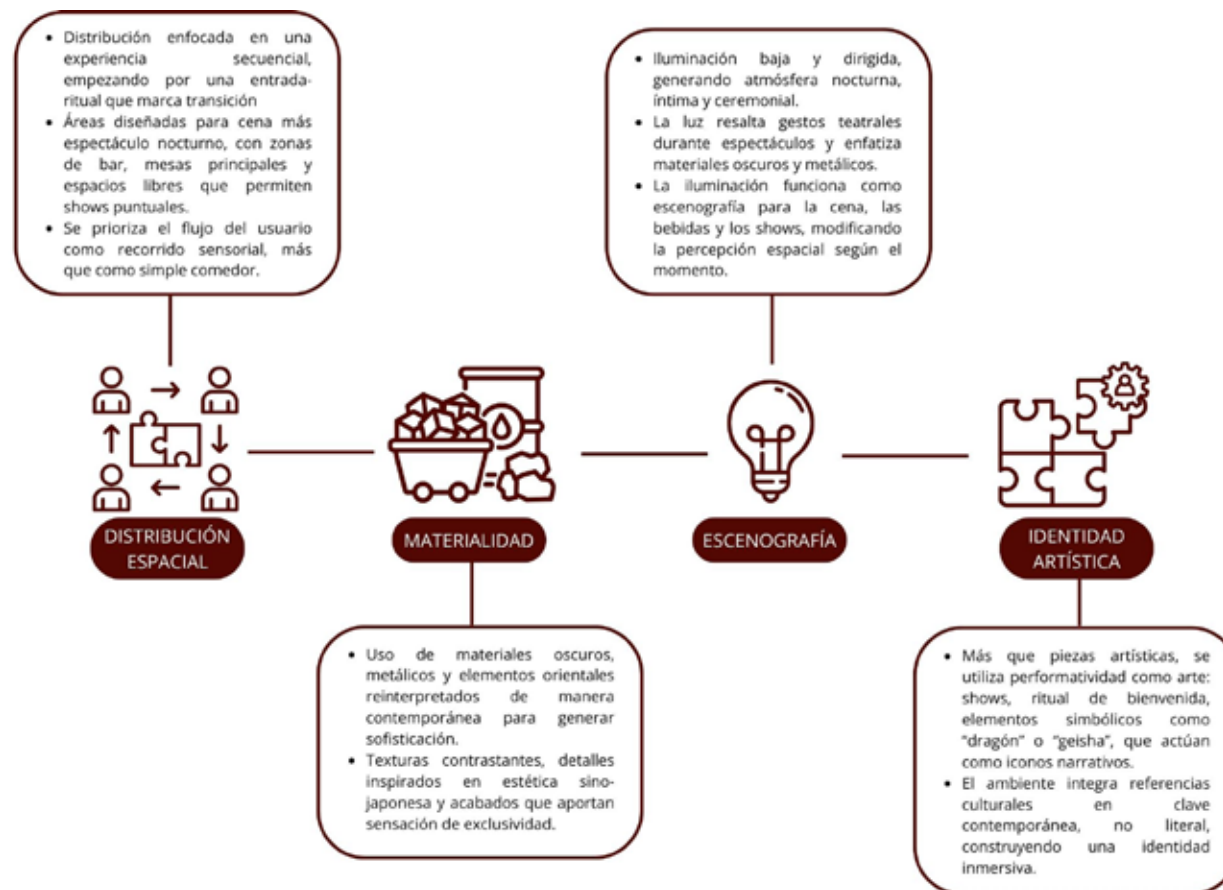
- Distribución enfocada en una experiencia secuencial, empezando por una entrada-ritual que marca transición
- Áreas diseñadas para cena más espectáculo nocturno, con zonas de bar, mesas principales y espacios libres que permiten shows puntuales.
- Se prioriza el flujo del usuario como recorrido sensorial, más que como simple comedor.

- Iluminación baja y dirigida, generando atmósfera nocturna, íntima y ceremonial.
- La luz resalta gestos teatrales durante espectáculos y enfatiza materiales oscuros y metálicos.
- La iluminación funciona como escenografía para la cena, las bebidas y los shows, modificando la percepción espacial según el momento.

DISTRIBUCIÓN ESPACIAL

MATERIALIDAD

ESCENOGRAFÍA

IDENTIDAD ARTÍSTICA

- Uso de materiales oscuros, metálicos y elementos orientales reinterpretados de manera contemporánea para generar sofisticación.
- Texturas contrastantes, detalles inspirados en estética sino-japonesa y acabados que aportan sensación de exclusividad.

- Más que piezas artísticas, se utiliza performatividad como arte: shows, ritual de bienvenida, elementos simbólicos como "dragón" o "geisha", que actúan como iconos narrativos.
- El ambiente integra referencias culturales en clave contemporánea, no literal, construyendo una identidad inmersiva.